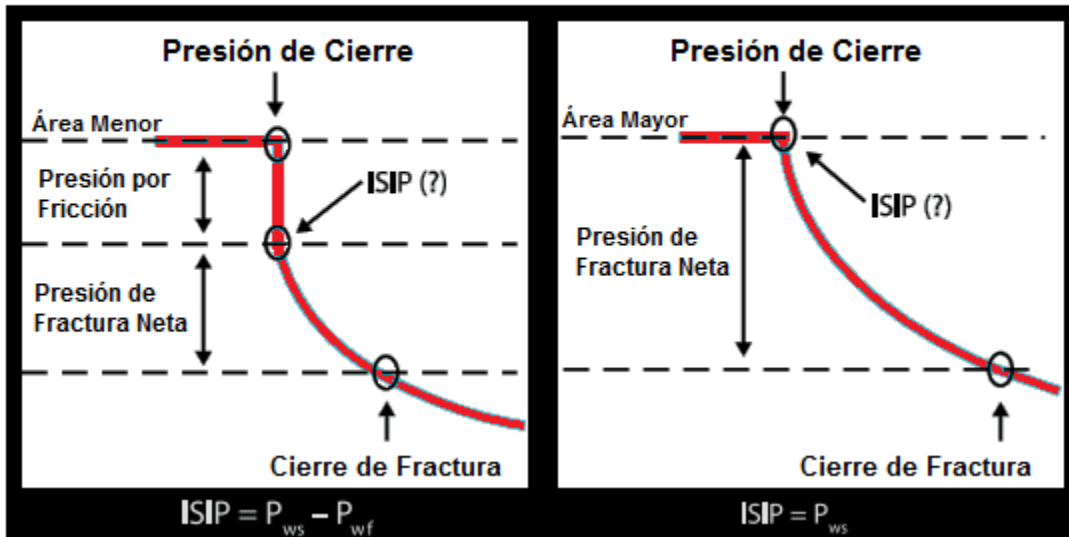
Presión de Cierre

Área Menor

Presión por Fricción

ISIP (?)

Presión de Fractura Neta

Cierre de Fractura

ISIP = $P_{ws} - P_{wf}$

Presión de Cierre

Área Mayor

ISIP (?)

Presión de Fractura Neta

Cierre de Fractura

ISIP = $P_{ws}$